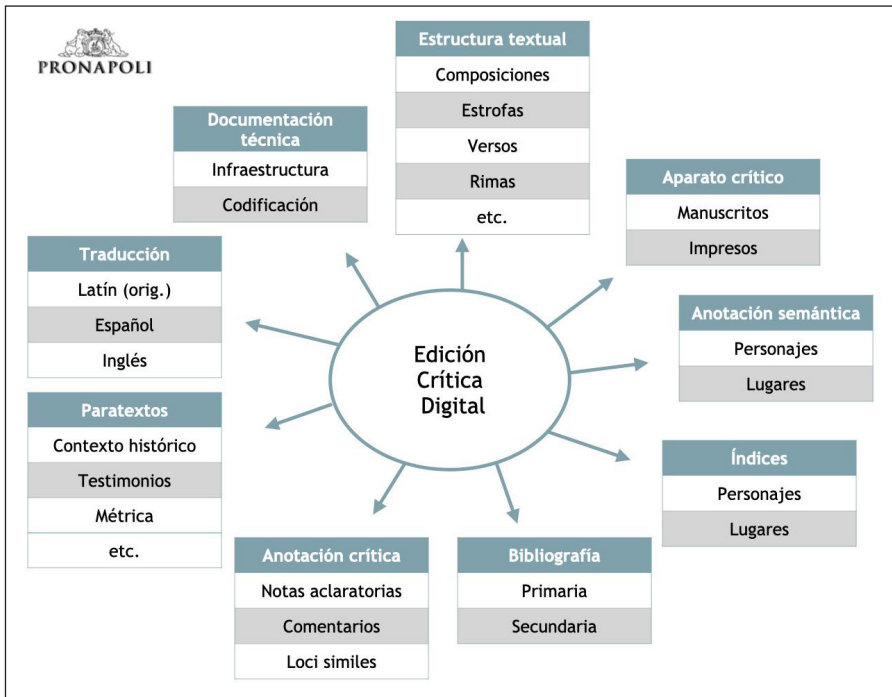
PRONAPOLI

Estructura textual

| Estructura textual |
|---|
| Composiciones |
| Estrofas |
| Versos |
| Rimas |
| etc. |

| Documentación técnica |
|---|
| Infraestructura |
| Codificación |

| Aparato crítico |
|---|
| Manuscritos |
| Impresos |

| Traducción |
|---|
| Latín (orig.) |
| Español |
| Inglés |

Edición Crítica Digital

| Anotación semántica |
|---|
| Personajes |
| Lugares |

| Paratextos |
|---|
| Contexto histórico |
| Testimonios |
| Métrica |
| etc. |

| Índices |
|---|
| Personajes |
| Lugares |

| Anotación crítica |
|---|
| Notas aclaratorias |
| Comentarios |
| Loci similes |

| Bibliografía |
|---|
| Primaria |
| Secundaria |